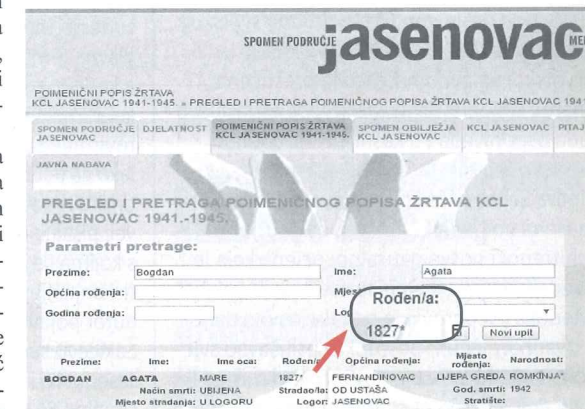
SPOMEN PODRUČJE jasenovac ME

POIMENIČNI POPIS ŽRTAVA KCL JASENOVAC 1941-1945. » PREGLED I PRETRAGA POIMENIČNOG POPISA ŽRTAVA KCL JASENOVAC 1941

SPOMEN PODRUČJE JASENOVAC | DJELATNOST | POIMENIČNI POPIS ŽRTAVA KCL JASENOVAC 1941-1945. | SPOMEN OBILJEŽJA KCL JASENOVAC | KCL JASENOVAC | PITAJ

JAVNA NABAVA

PREGLED I PRETRAGA POIMENIČNOG POPISA ŽRTAVA KCL JASENOVAC 1941.-1945.

Parametri pretrage:

Prezime: Bogdan
Ime: Agata
Općina rođenja:
Mjes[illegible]
Godina rođenja:
Log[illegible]

Rođen/a:
1827*

Novi upit

| Prezime: | Ime: | Ime oca: | Rođen/a: | Općina rođenja: | Mjesto rođenja: | Narodnost: |
|---|---|---|---|---|---|---|
| BOGDAN | AGATA | MARE | 1827* | FERNANDINOVAC | LIJEPA GREDA | ROMKINJA* |

Način smrti: UBIJENA
Stradao/la: OD USTAŠA
God. smrti: 1942
Mjesto stradanja: U LOGORU
Logor: JASENOVAC
Stratište: